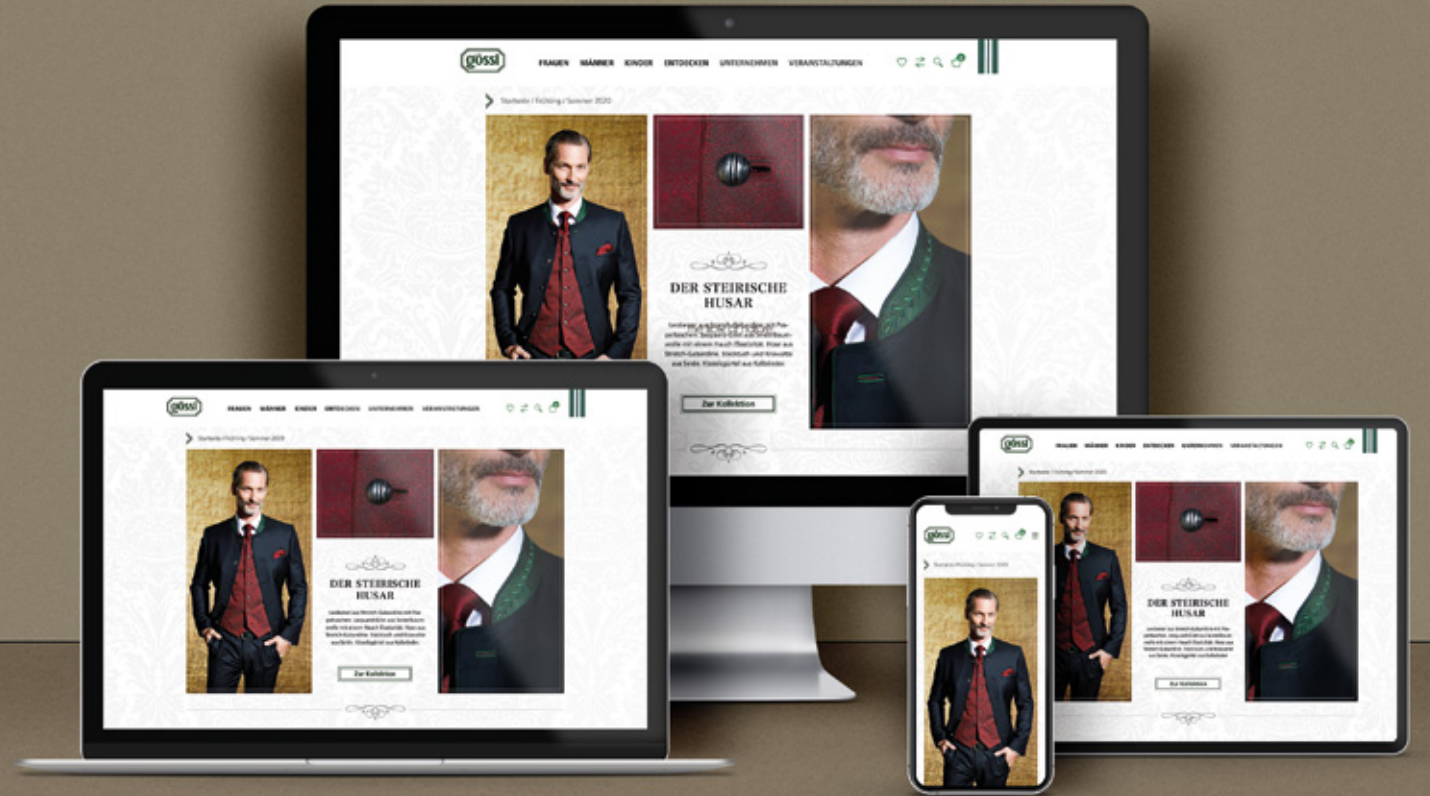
gössl

FRAUEN MÄNNER KINDER ENTDECKEN UNTERNEHMEN VERANSTALTUNGEN

Startseite / Frühling / Sommer 2020

DER STEIRISCHE HUSAR

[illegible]

Zur Kollektion

gössl

FRAUEN MÄNNER KINDER ENTDECKEN UNTERNEHMEN VERANSTALTUNGEN

Startseite / Frühling / Sommer 2020

DER STEIRISCHE HUSAR

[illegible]

Zur Kollektion

gössl

FRAUEN MÄNNER KINDER ENTDECKEN UNTERNEHMEN VERANSTALTUNGEN

Startseite / Frühling / Sommer 2020

DER STEIRISCHE HUSAR

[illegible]

Zur Kollektion

gössl

Startseite / Frühling / Sommer 2020